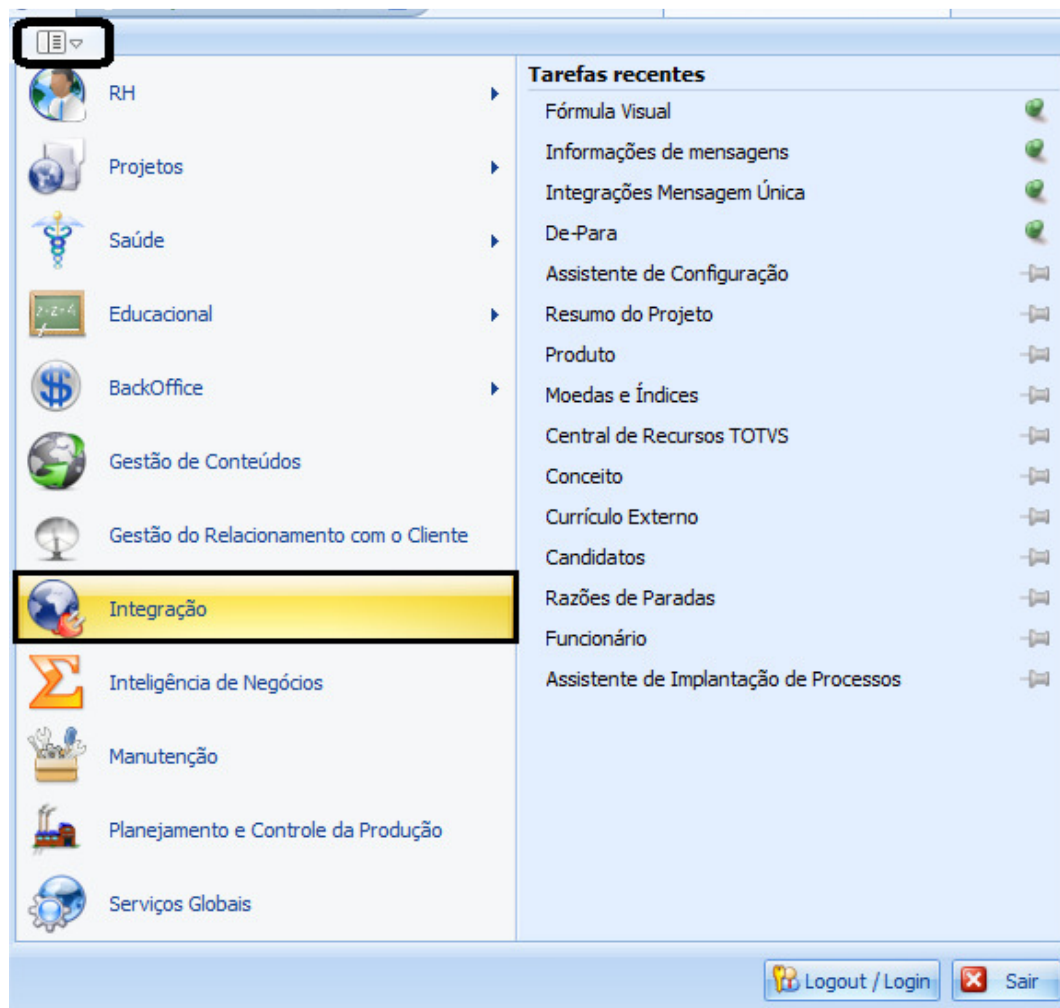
RH
Projetos
Saúde
Educacional
BackOffice
Gestão de Conteúdos
Gestão do Relacionamento com o Cliente
Integração
Inteligência de Negócios
Manutenção
Planejamento e Controle da Produção
Serviços Globais

Tarefas recentes
Fórmula Visual
Informações de mensagens
Integrações Mensagem Única
De-Para
Assistente de Configuração
Resumo do Projeto
Produto
Moedas e Índices
Central de Recursos TOTVS
Conceito
Currículo Externo
Candidatos
Razões de Paradas
Funcionário
Assistente de Implantação de Processos

Logout / Login
Sair